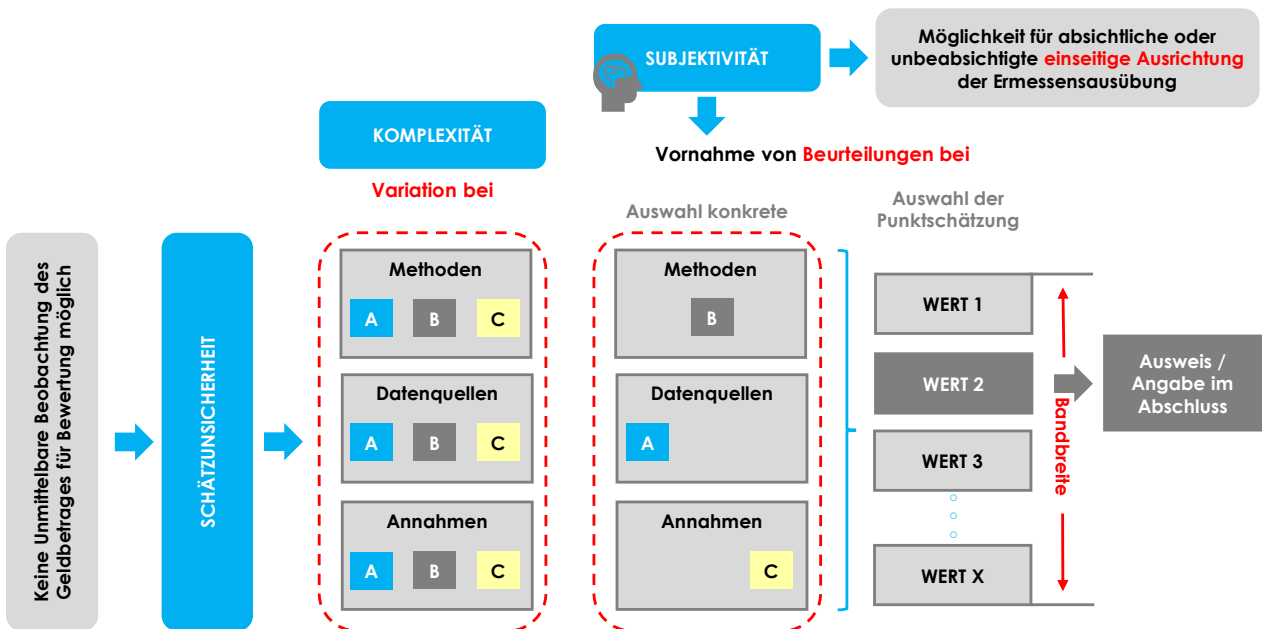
SUBJEKTIVITÄT

Möglichkeit für absichtliche oder unbeabsichtigte einseitige Ausrichtung der Ermessensausübung

KOMPLEXITÄT

Vornahme von Beurteilungen bei

Variation bei

Auswahl konkrete

Auswahl der Punktschätzung

Keine Unmittelbare Beobachtung des Geldbetrages für Bewertung möglich

SCHÄTZUNSICHERHEIT

Methoden

A B C

Datenquellen

A B C

Annahmen

A B C

Methoden

B

Datenquellen

A

Annahmen

C

WERT 1

WERT 2

WERT 3

WERT X

Bandbreite

Ausweis / Angabe im Abschluss